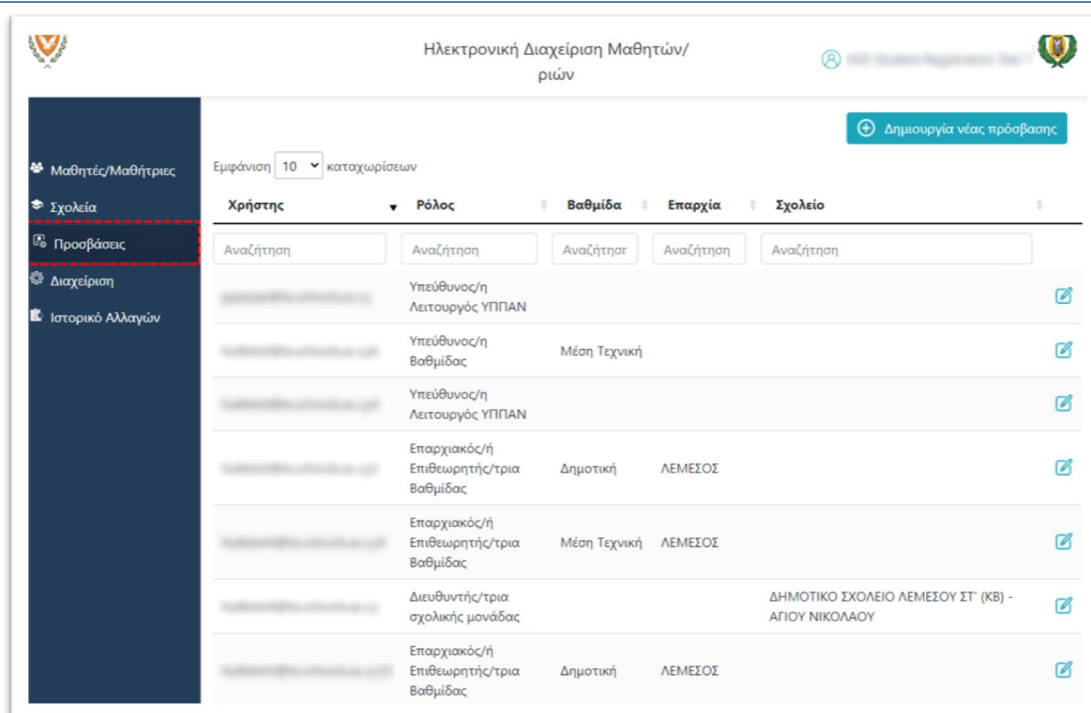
Ηλεκτρονική Διαχείριση Μαθητών/ριών

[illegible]

Δημιουργία νέας πρόσβασης

Μαθητές/Μαθήτριες
Σχολεία
Προσβάσεις
Διαχείριση
Ιστορικό Αλλαγών

Εμφάνιση 10 καταχωρίσεων

| Χρήστης | Ρόλος | Βαθμίδα | Επαρχία | Σχολείο |
|---|---|---|---|---|
| Αναζήτηση | Αναζήτηση | Αναζήτησr | Αναζήτηση | Αναζήτηση |
| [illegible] | Υπεύθυνος/η Λειτουργός ΥΠΠΑΝ | | | |
| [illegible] | Υπεύθυνος/η Βαθμίδας | Μέση Τεχνική | | |
| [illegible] | Υπεύθυνος/η Λειτουργός ΥΠΠΑΝ | | | |
| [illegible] | Επαρχιακός/ή Επιθεωρητής/τρια Βαθμίδας | Δημοτική | ΛΕΜΕΣΟΣ | |
| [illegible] | Επαρχιακός/ή Επιθεωρητής/τρια Βαθμίδας | Μέση Τεχνική | ΛΕΜΕΣΟΣ | |
| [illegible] | Διευθυντής/τρια σχολικής μονάδας | | | ΔΗΜΟΤΙΚΟ ΣΧΟΛΕΙΟ ΛΕΜΕΣΟΥ ΣΤ' (ΚΒ) - ΑΓΙΟΥ ΝΙΚΟΛΑΟΥ |
| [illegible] | Επαρχιακός/ή Επιθεωρητής/τρια Βαθμίδας | Δημοτική | ΛΕΜΕΣΟΣ | |